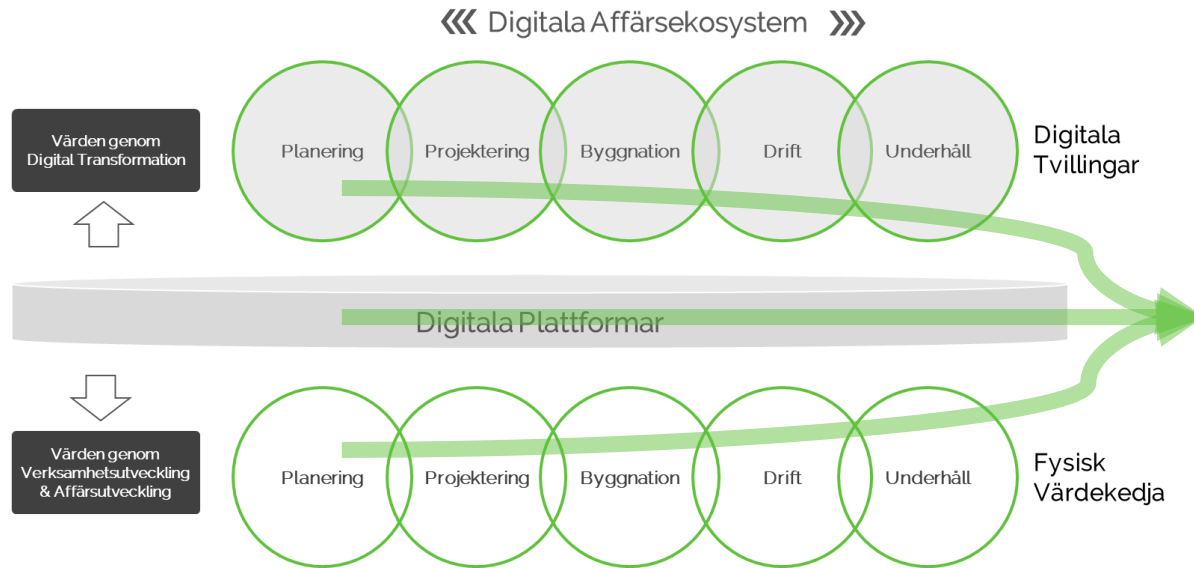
Digitala Affärsekosystem

Värden genom Digital Transformation

Planering
Projektering
Byggnation
Drift
Underhåll

Digitala Tvillingar

Digitala Plattformar

Värden genom Verksamhetsutveckling & Affärsutveckling

Planering
Projektering
Byggnation
Drift
Underhåll

Fysisk Värdekedja